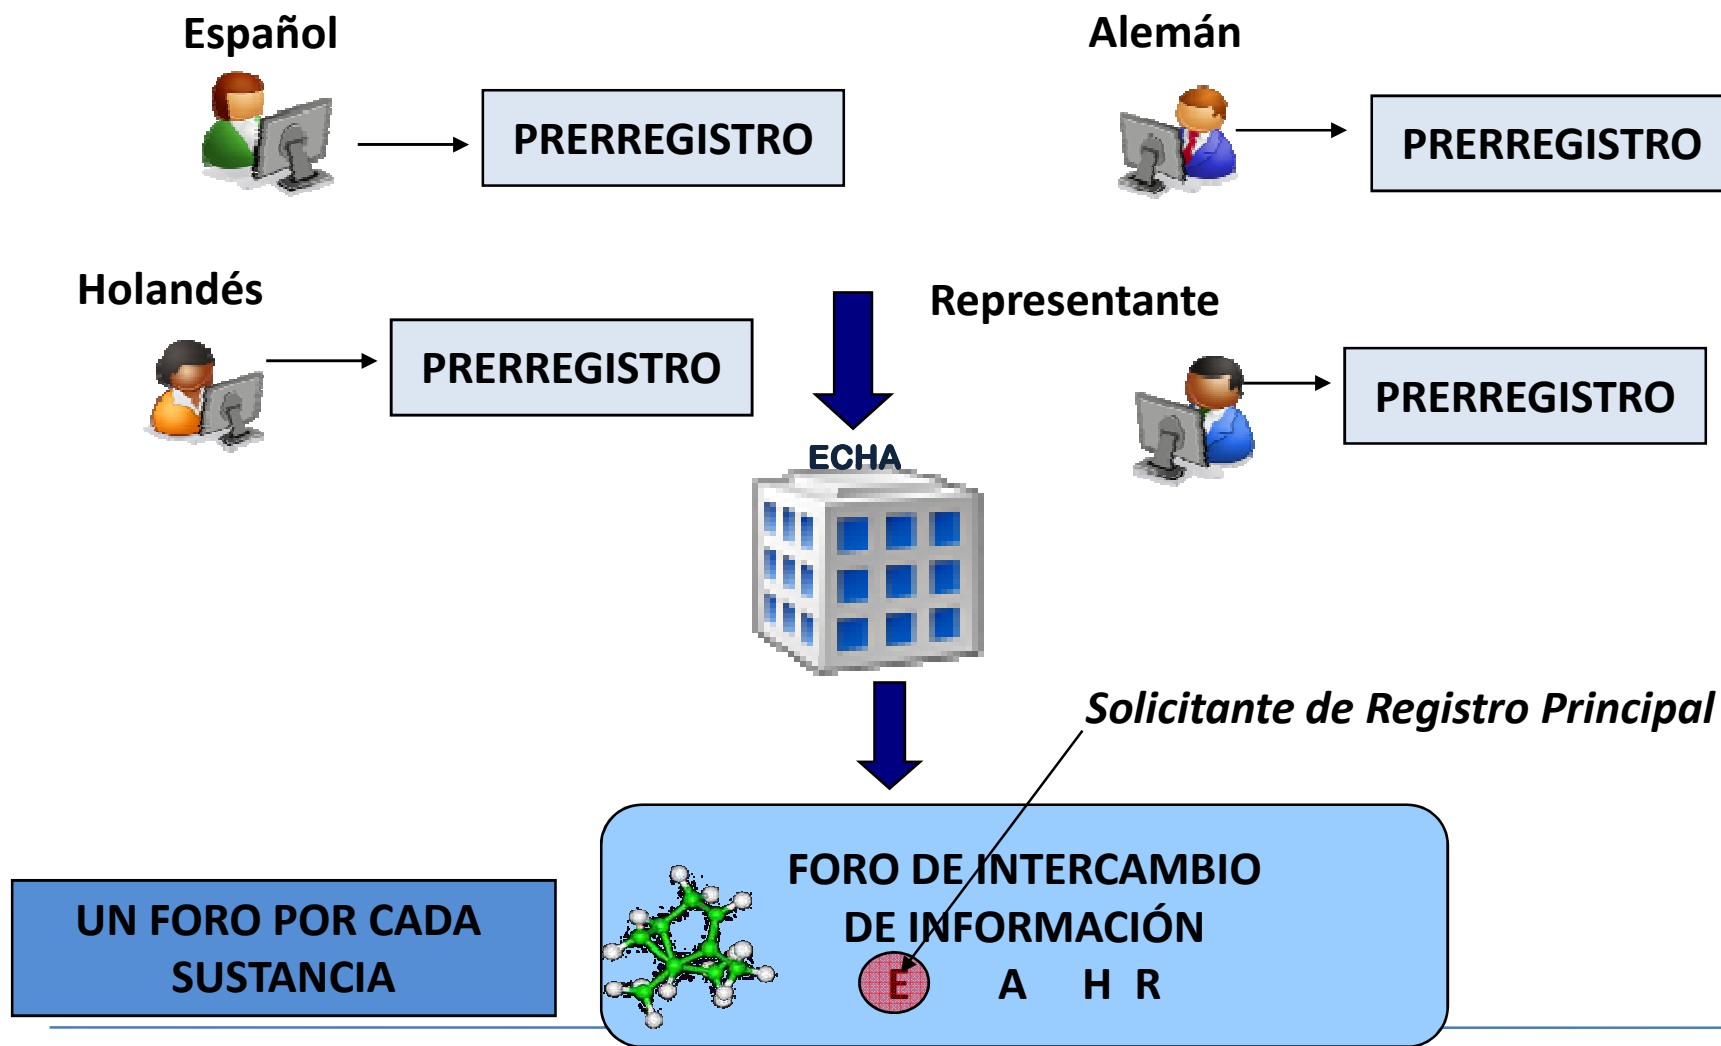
Español

PRERREGISTRO

Alemán

PRERREGISTRO

Holandés

PRERREGISTRO

Representante

PRERREGISTRO

ECHA

Solicitante de Registro Principal

UN FORO POR CADA SUSTANCIA

FORO DE INTERCAMBIO DE INFORMACIÓN

E A H R